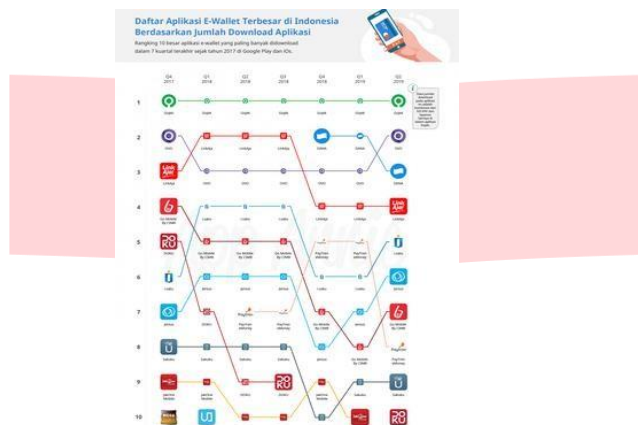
Daftar Aplikasi E-Wallet Terbesar di Indonesia
Berdasarkan Jumlah Download Aplikasi

Rangking 10 besar aplikasi e-wallet yang paling banyak didownload dalam 7 kuartal terakhir sejak tahun 2017 di Google Play dan iOs.

Q4 2017
Q1 2018
Q2 2018
Q3 2018
Q4 2018
Q1 2019
Q2 2019

1 Gopay
2 OVO
3 LinkAja
4 Go Mobile by CIMB
5 DOKU
6 i.saku
7 Jenius
8 Sakuku
9 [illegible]
10 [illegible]

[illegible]